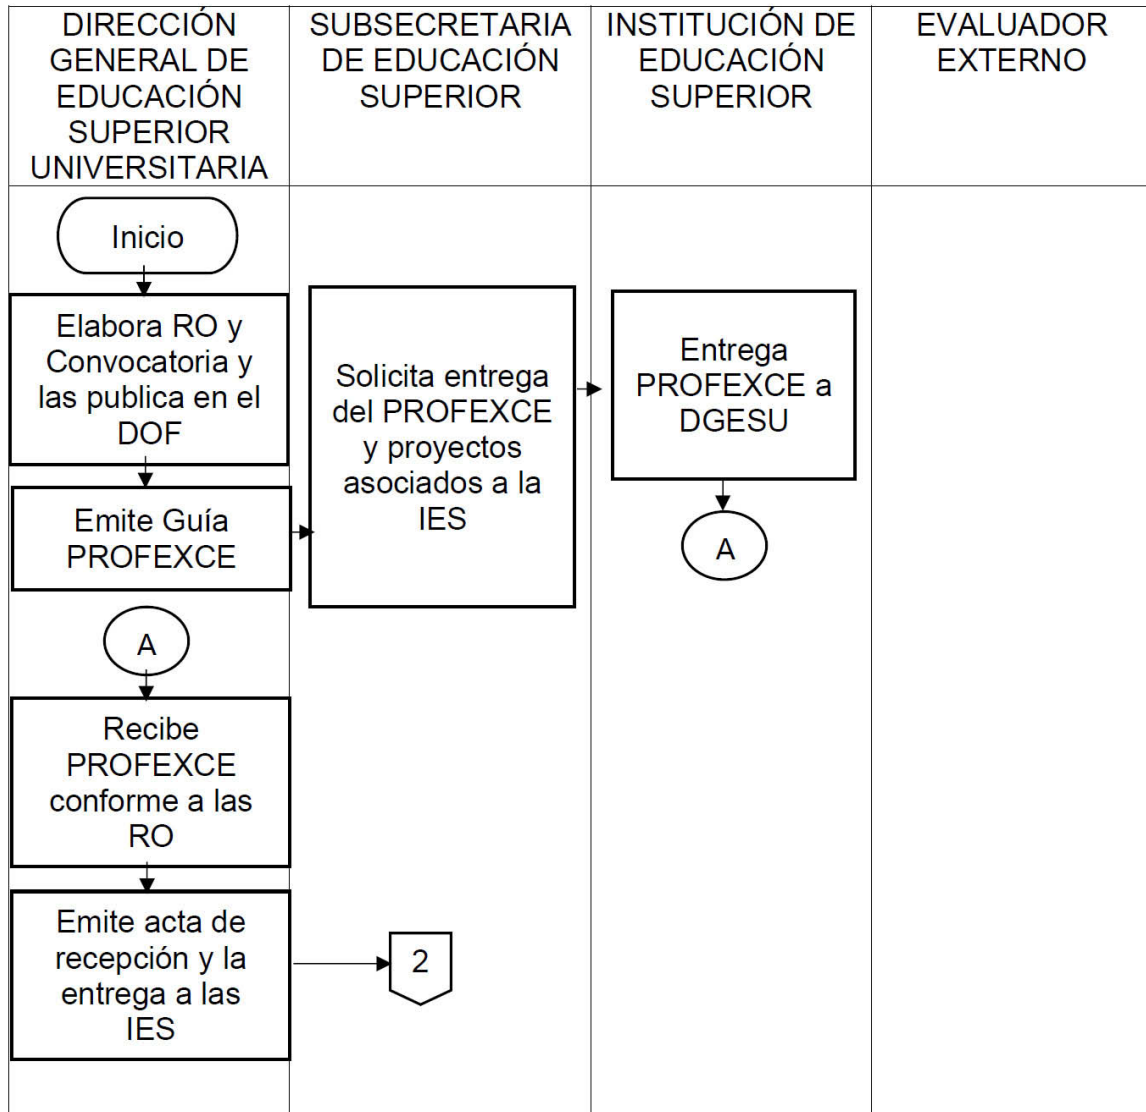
| DIRECCIÓN GENERAL DE EDUCACIÓN SUPERIOR UNIVERSITARIA | SUBSECRETARIA DE EDUCACIÓN SUPERIOR | INSTITUCIÓN DE EDUCACIÓN SUPERIOR | EVALUADOR EXTERNO |
|---|---|---|---|

Inicio

Elabora RO y Convocatoria y las publica en el DOF

Emite Guía PROFEXCE

Solicita entrega del PROFEXCE y proyectos asociados a la IES

Entrega PROFEXCE a DGESU

A

A

Recibe PROFEXCE conforme a las RO

Emite acta de recepción y la entrega a las IES

2